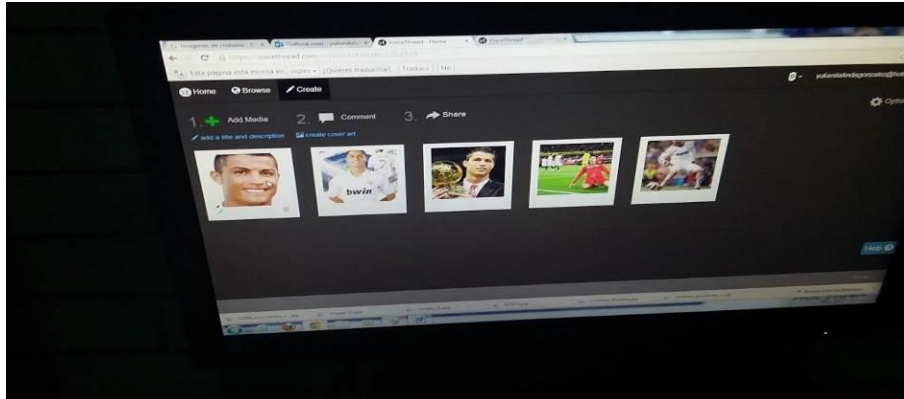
Imagenes de cristiano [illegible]
Cultural.com - yolanda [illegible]
VoiceThread - Home
VoiceThread

https://voicethread.com/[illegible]

Esta página está escrita en inglés ¿Quieres traducirla? Traducir No

yolandafandagonzalo@hot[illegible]

Home Browse Create

Options

1. Add Media 2. Comment 3. Share

add a title and description create cover art

bwin

Help